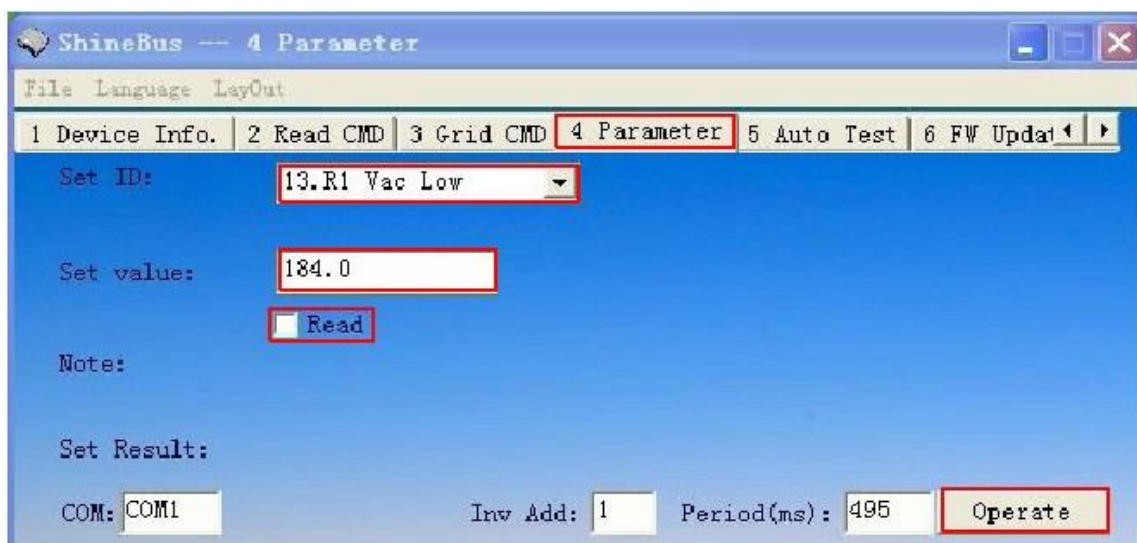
ShineBus --- 4 Parameter

File Language LayOut

1 Device Info. | 2 Read CMD | 3 Grid CMD | 4 Parameter | 5 Auto Test | 6 FW Updat

Set ID: 13.R1 Vac Low

Set value: 184.0

Read

Note:

Set Result:

COM: COM1

Inv Add: 1

Period(ms): 495

Operate